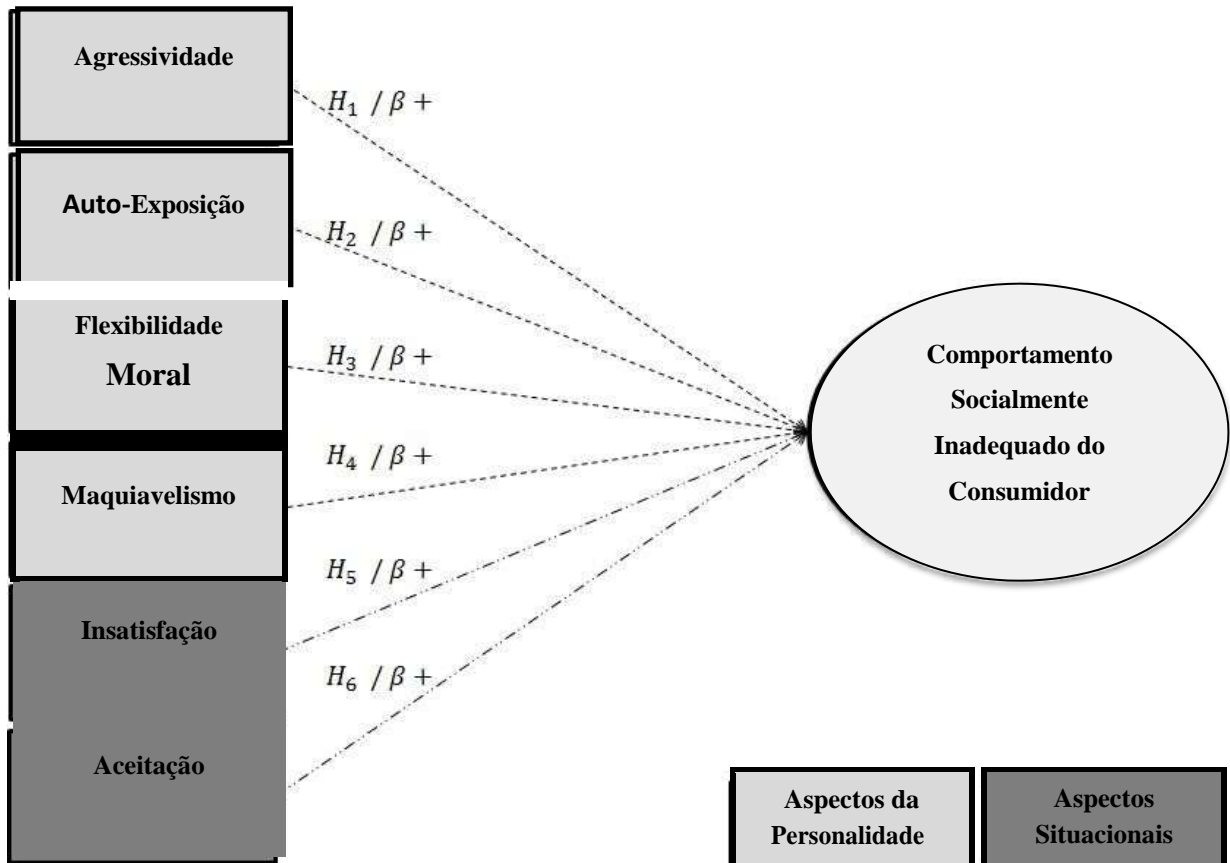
Agressividade

$H_1$ / $\beta$ +

Auto-Exposição

$H_2$ / $\beta$ +

Flexibilidade Moral

$H_3$ / $\beta$ +

Maquiavelismo

$H_4$ / $\beta$ +

Insatisfação

$H_5$ / $\beta$ +

Aceitação

$H_6$ / $\beta$ +

Comportamento Socialmente Inadequado do Consumidor

Aspectos da Personalidade

Aspectos Situacionais